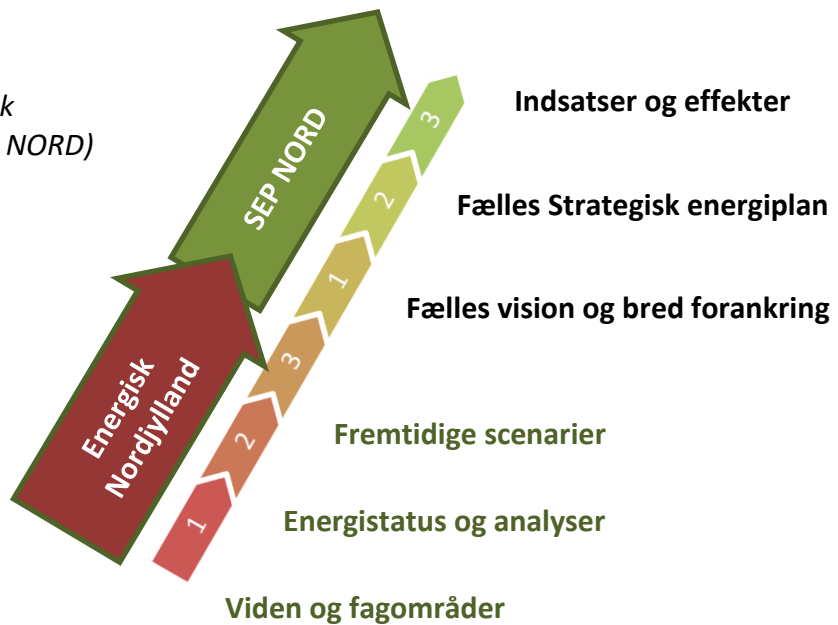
k
NORD)

SEP NORD

Energisk Nordjylland

3
2
1
3
2
1

Indsatser og effekter

Fælles Strategisk energiplan

Fælles vision og bred forankring

Fremtidige scenarier

Energistatus og analyser

Viden og fagområder